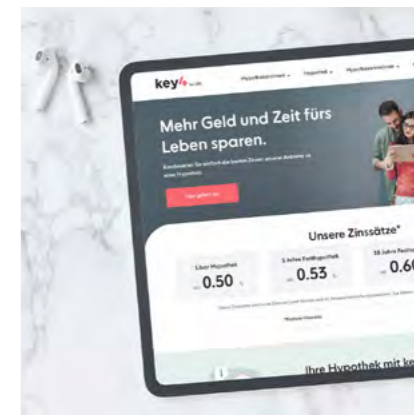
key4

Hypothekarzinsen · Hypothek · Hypothekarrechner ·

Mehr Geld und Zeit fürs Leben sparen.

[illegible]

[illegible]

Unsere Zinssätze*

Libor Hypothek
0.50 %

5 Jahre Festhypothek
0.53 %

10 Jahre Festhy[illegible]
0.6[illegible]

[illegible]

Ihre Hypothek mit ke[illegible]